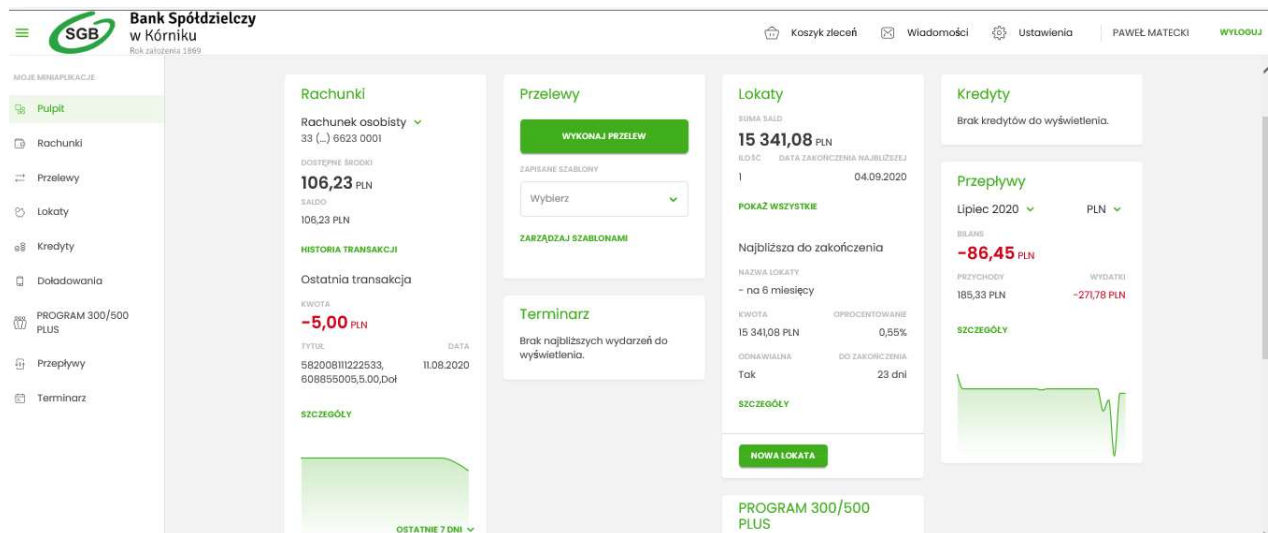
SGB Bank Spółdzielczy w Kórniku
Rok założenia 1869

Koszyk zleceń Wiadomości Ustawienia PAWEŁ MATECKI WYLOGUJ

MOJE MINIAPLIKACJE
Pulpit
Rachunki
Przelewy
Lokaty
Kredyty
Doładowania
PROGRAM 300/500 PLUS
Przepływy
Terminarz

Rachunki
Rachunek osobisty
33 (...) 6623 0001
DOSTĘPNE ŚRODKI
106,23 PLN
SALDO
106,23 PLN
HISTORIA TRANSAKCJI
Ostatnia transakcja
KWOTA
-5,00 PLN
TYTUŁ
582008111222533, 608855005,5.00,Doł
DATA
11.08.2020
SZCZEGÓŁY
OSTATNIE 7 DNI

Przelewy
WYKONAJ PRZELEW
ZAPISANE SZABLONY
Wybierz
ZARZĄDZAJ SZABLONAMI

Terminarz
Brak najbliższych wydarzeń do wyświetlenia.

Lokaty
SUMA SALD
15 341,08 PLN
ILOŚĆ
1
DATA ZAKOŃCZENIA NAJBLIŻSZEJ
04.09.2020
POKAŻ WSZYSTKIE
Najbliższa do zakończenia
NAZWA LOKATY
- na 6 miesięcy
KWOTA
15 341,08 PLN
OPROCENTOWANIE
0,55%
ODNAWIALNA
Tak
DO ZAKOŃCZENIA
23 dni
SZCZEGÓŁY
NOWA LOKATA

PROGRAM 300/500 PLUS

Kredyty
Brak kredytów do wyświetlenia.

Przepływy
Lipiec 2020
PLN
BILANS
-86,45 PLN
PRZYCHODY
185,33 PLN
WYDATKI
-271,78 PLN
SZCZEGÓŁY